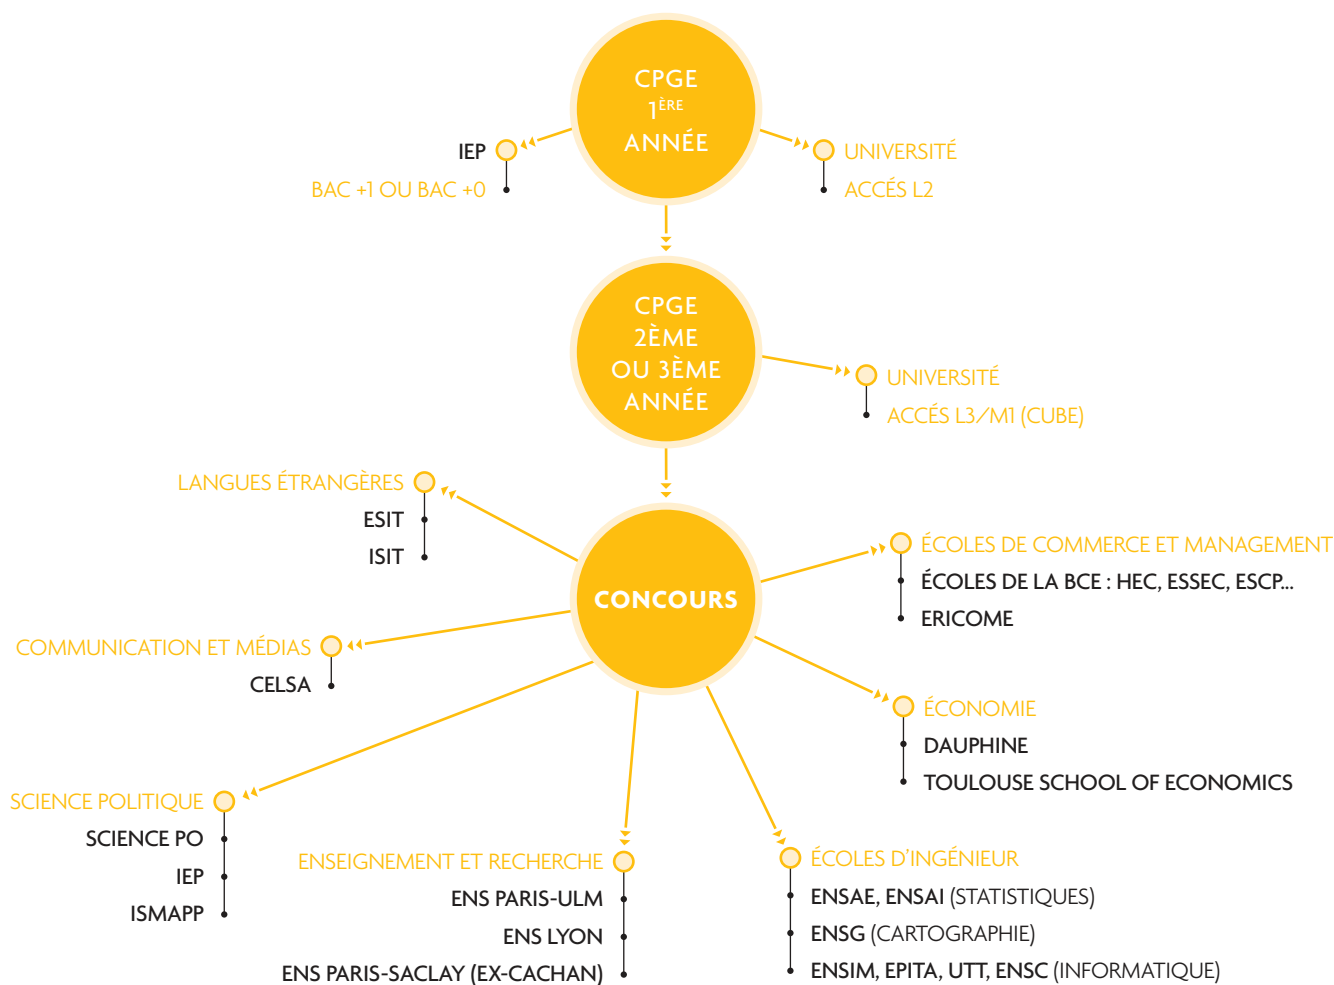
CPGE
$1^{ÈRE}$
ANNÉE

IEP
BAC +1 OU BAC +0

UNIVERSITÉ
ACCÉS L2

CPGE
2ÈME
OU 3ÈME
ANNÉE

UNIVERSITÉ
ACCÉS L3/M1 (CUBE)

LANGUES ÉTRANGÈRES
ESIT
ISIT

CONCOURS

ÉCOLES DE COMMERCE ET MANAGEMENT
ÉCOLES DE LA BCE : HEC, ESSEC, ESCP...
ERICOME

COMMUNICATION ET MÉDIAS
CELSA

ÉCONOMIE
DAUPHINE
TOULOUSE SCHOOL OF ECONOMICS

SCIENCE POLITIQUE
SCIENCE PO
IEP
ISMAPP

ENSEIGNEMENT ET RECHERCHE
ENS PARIS-ULM
ENS LYON
ENS PARIS-SACLAY (EX-CACHAN)

ÉCOLES D'INGÉNIEUR
ENSAE, ENSAI (STATISTIQUES)
ENSG (CARTOGRAPHIE)
ENSIM, EPITA, UTT, ENSC (INFORMATIQUE)